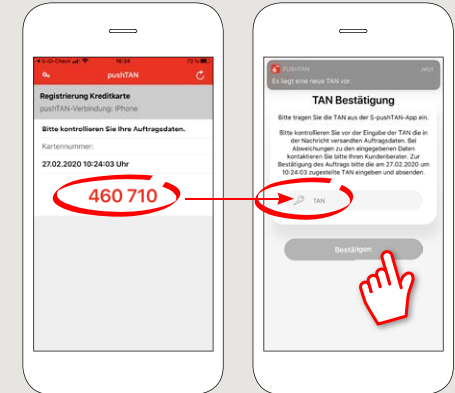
S-ID-Check 10:24 73 %

pushTAN

Registrierung Kreditkarte

pushTAN-Verbindung: iPhone

Bitte kontrollieren Sie Ihre Auftragsdaten.

Kartennummer:

27.02.2020 10:24:03 Uhr

460 710

PUSHTAN jetzt

Es liegt eine neue TAN vor.

TAN Bestätigung

Bitte tragen Sie die TAN aus der S-pushTAN-App ein.

Bitte kontrollieren Sie vor der Eingabe der TAN die in der Nachricht versandten Auftragsdaten. Bei Abweichungen zu den eingegebenen Daten kontaktieren Sie bitte Ihren Kundenberater. Zur Bestätigung des Auftrags bitte die am 27.02.2020 um 10:24:03 zugestellte TAN eingeben und absenden.

TAN

Bestätigen